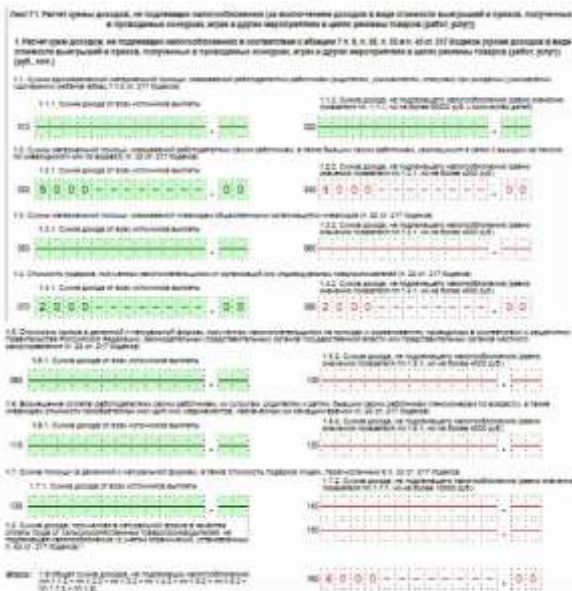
Лист Г1. Расчет суммы доходов, не подлежащих налогообложению (за исключением доходов в виде стоимости выигрышей и призов, полученных в проводимых конкурсах, играх и других мероприятиях в целях рекламы товаров (работ, услуг))

1. Расчет сумм доходов, не подлежащих налогообложению в соответствии с абзацем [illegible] статьи 217 Кодекса (кроме доходов в виде стоимости выигрышей и призов, полученных в проводимых конкурсах, играх и других мероприятиях в целях рекламы товаров (работ, услуг)) (руб. коп.)

1.1. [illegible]

1.1.1. Сумма дохода от всех источников выплаты

010 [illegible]

1.1.2. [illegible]

020 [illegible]

1.2. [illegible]

1.2.1. Сумма дохода от всех источников выплаты

030 5000 . 00

1.2.2. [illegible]

040 4000 . 00

1.3. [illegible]

1.3.1. Сумма дохода от всех источников выплаты

050 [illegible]

1.3.2. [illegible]

060 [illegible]

1.4. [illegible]

1.4.1. Сумма дохода от всех источников выплаты

070 2000 . 00

1.4.2. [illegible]

080 2000 . 00

1.5. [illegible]

1.5.1. Сумма дохода от всех источников выплаты

090 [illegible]

1.5.2. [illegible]

100 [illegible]

1.6. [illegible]

1.6.1. Сумма дохода от всех источников выплаты

110 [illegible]

1.6.2. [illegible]

120 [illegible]

1.7. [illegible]

1.7.1. Сумма дохода от всех источников выплаты

130 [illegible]

1.7.2. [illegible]

140 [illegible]

1.8. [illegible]

150 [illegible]

Итого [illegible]

160 6000 . 00